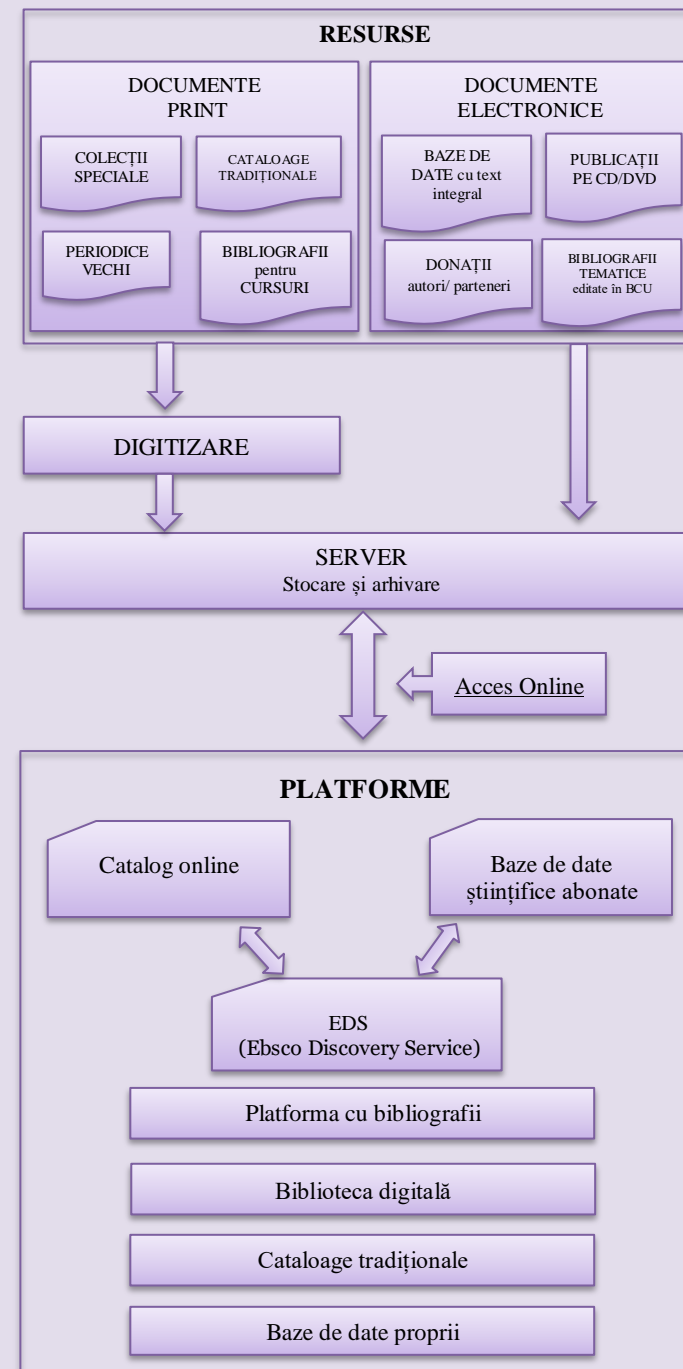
RESURSE

DOCUMENTE PRINT

COLECȚII SPECIALE

CATALOAGE TRADIȚIONALE

PERIODICE VECHI

BIBLIOGRAFII pentru CURSURI

DOCUMENTE ELECTRONICE

BAZE DE DATE cu text integral

PUBLICAȚII PE CD/DVD

DONAȚII autori/ parteneri

BIBLIOGRAFII TEMATICE editate în BCU

DIGITIZARE

SERVER
Stocare și arhivare

Acces Online

PLATFORME

Catalog online

Baze de date științifice abonate

EDS
(Ebsco Discovery Service)

Platforma cu bibliografii

Biblioteca digitală

Cataloage tradiționale

Baze de date proprii